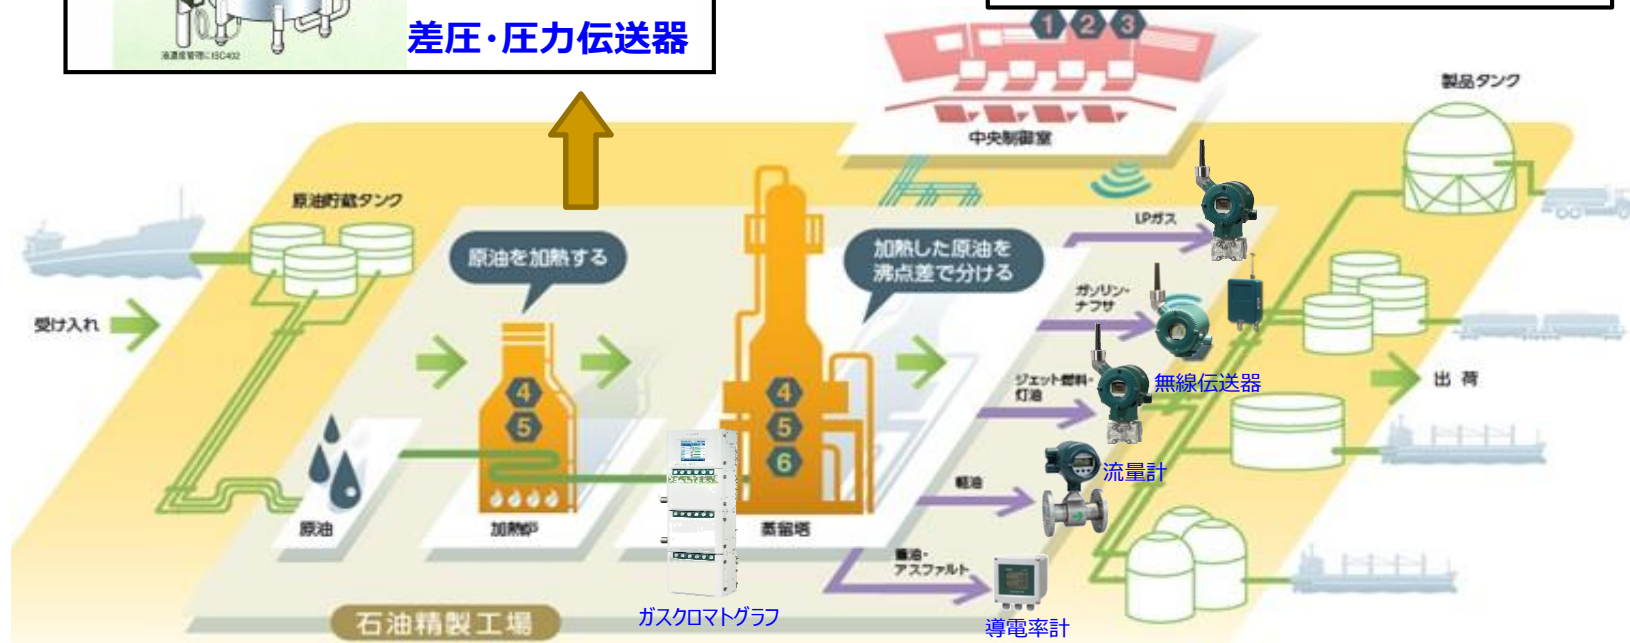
液濃度管理にISC402

差圧・圧力伝送器

1 2 3

中央制御室

製品タンク

原油貯蔵タンク

LPガス

原油を加熱する

加熱した原油を沸点差で分ける

ガソリン・ナフサ

受け入れ

4 5

4 5 6

無線伝送器

ジェット燃料・灯油

出 荷

流量計

軽油

原油

加熱炉

蒸留塔

重油・アスファルト

石油精製工場

ガスクロマトグラフ

導電率計